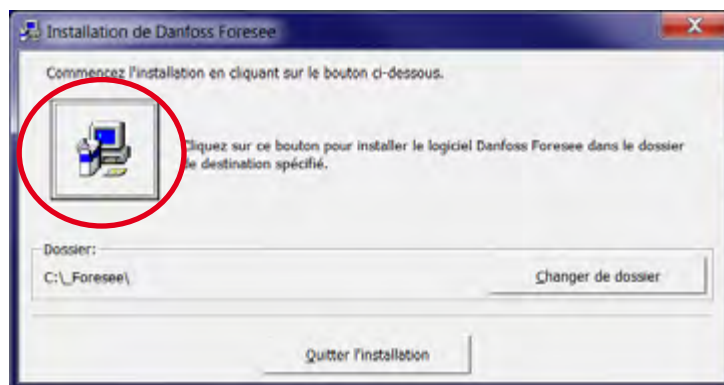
Installation de Danfoss Foresee

Commencez l'installation en cliquant sur le bouton ci-dessous.

Cliquez sur ce bouton pour installer le logiciel Danfoss Foresee dans le dossier de destination spécifié.

Dossier:

C:\_Foresee\

Changer de dossier

Quitter l'installation